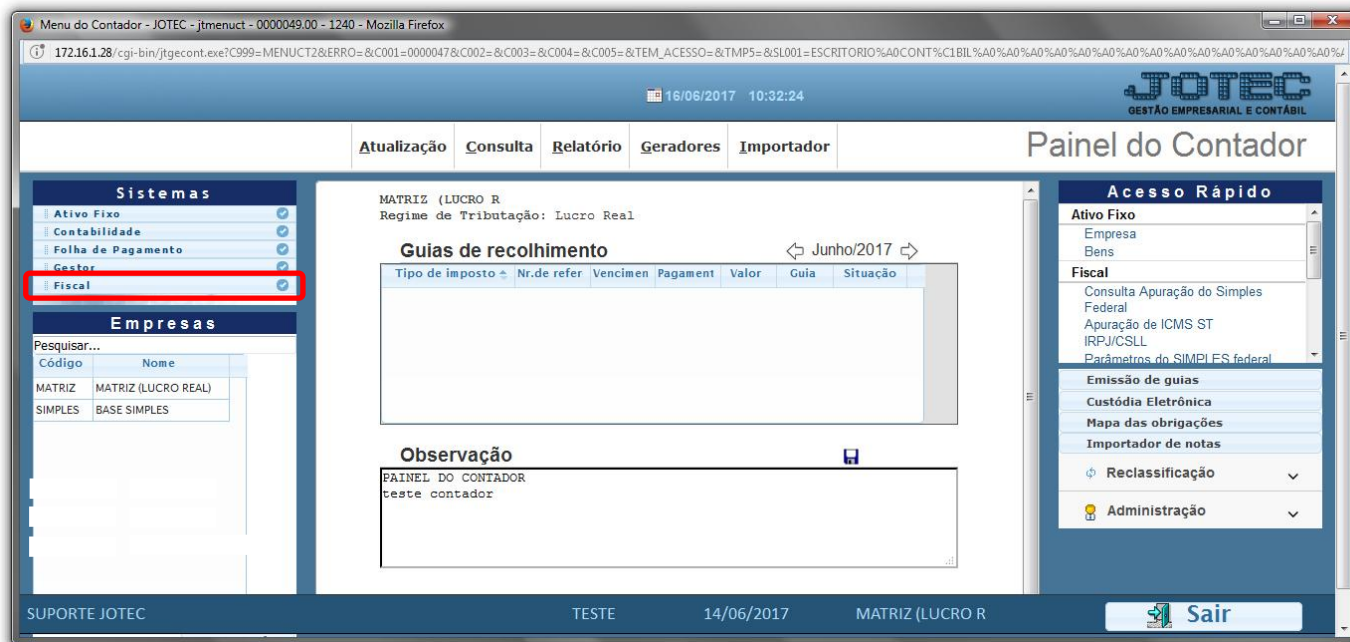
Menu do Contador - JOTEC - jtmenuct - 0000049.00 - 1240 - Mozilla Firefox

172.16.1.28/cgi-bin/jtgecont.exe?C999=MENUCT2&ERRO=&C001=0000047&C002=&C003=&C004=&C005=&TEM_ACESSO=&TMP5=&SL001=ESCRITORIO%A0CONT%C1BIL%A0%A0%A0%A0%A0%A0%A0%A0%A0%A0%A0%A0%A0%A0%

16/06/2017 10:32:24

JOTEC
GESTÃO EMPRESARIAL E CONTÁBIL

Atualização Consulta Relatório Geradores Importador

Painel do Contador

Sistemas
Ativo Fixo
Contabilidade
Folha de Pagamento
Gestor
Fiscal

Empresas
Pesquisar...
| Código | Nome |
|---|---|
| MATRIZ | MATRIZ (LUCRO REAL) |
| SIMPLES | BASE SIMPLES |

MATRIZ (LUCRO R
Regime de Tributação: Lucro Real

Guias de recolhimento
Junho/2017

| Tipo de imposto | Nr.de refer | Vencimen | Pagament | Valor | Guia | Situação |
|---|---|---|---|---|---|---|

Observação
PAINEL DO CONTADOR
teste contador

Acesso Rápido
Ativo Fixo
Empresa
Bens
Fiscal
Consulta Apuração do Simples Federal
Apuração de ICMS ST
IRPJ/CSLL
Parâmetros do SIMPLES federal
Emissão de guias
Custódia Eletrônica
Mapa das obrigações
Importador de notas
Reclassificação
Administração

SUPORTE JOTEC TESTE 14/06/2017 MATRIZ (LUCRO R
Sair